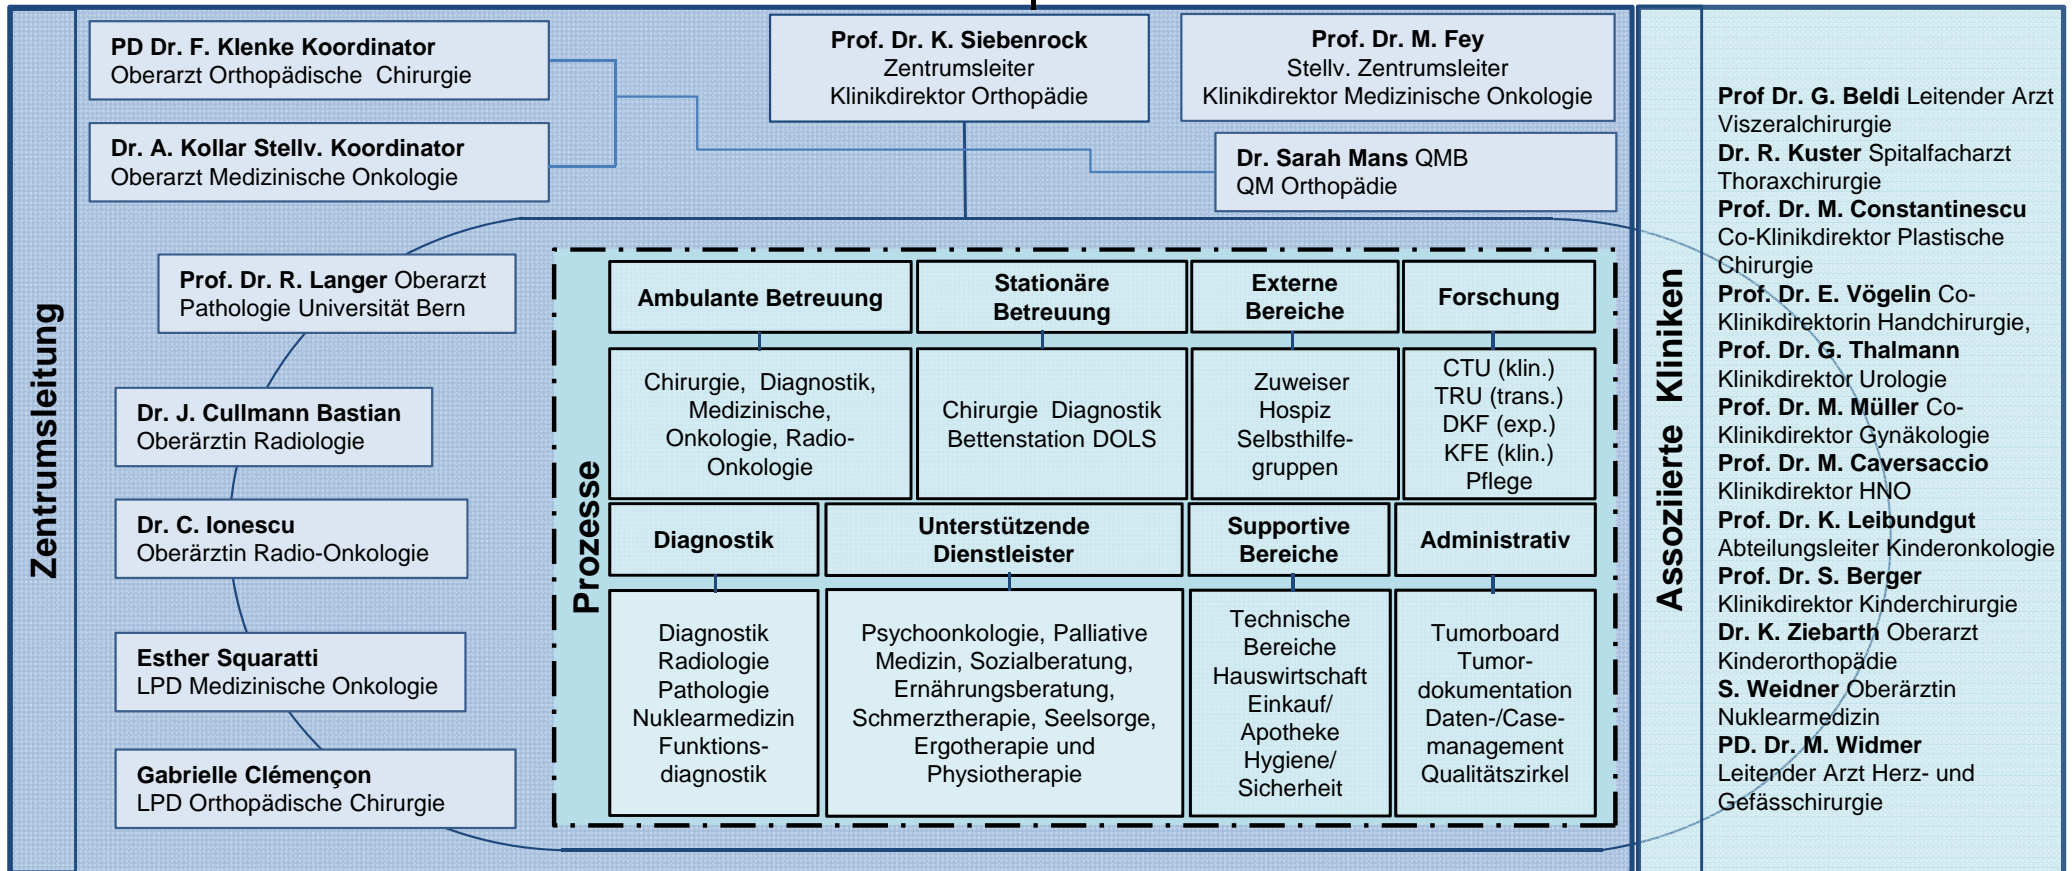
Zentrumsleitung

PD Dr. F. Klenke Koordinator
Oberarzt Orthopädische Chirurgie

Dr. A. Kollar Stellv. Koordinator
Oberarzt Medizinische Onkologie

Prof. Dr. K. Siebenrock
Zentrumsleiter
Klinikdirektor Orthopädie

Prof. Dr. M. Fey
Stellv. Zentrumsleiter
Klinikdirektor Medizinische Onkologie

Dr. Sarah Mans QMB
QM Orthopädie

Prof. Dr. R. Langer Oberarzt
Pathologie Universität Bern

Dr. J. Cullmann Bastian
Oberärztin Radiologie

Dr. C. Ionescu
Oberärztin Radio-Onkologie

Esther Squaratti
LPD Medizinische Onkologie

Gabrielle Clémençon
LPD Orthopädische Chirurgie

Prozesse

| Ambulante Betreuung | Stationäre Betreuung | Externe Bereiche | Forschung |
|---|---|---|---|
| Chirurgie, Diagnostik, Medizinische, Onkologie, Radio-Onkologie | Chirurgie Diagnostik Bettenstation DOLS | Zuweiser Hospiz Selbsthilfegruppen | CTU (klin.) TRU (trans.) DKF (exp.) KFE (klin.) Pflege |

| Diagnostik | Unterstützende Dienstleister | Supportive Bereiche | Administrativ |
|---|---|---|---|
| Diagnostik Radiologie Pathologie Nuklearmedizin Funktionsdiagnostik | Psychoonkologie, Palliative Medizin, Sozialberatung, Ernährungsberatung, Schmerztherapie, Seelsorge, Ergotherapie und Physiotherapie | Technische Bereiche Hauswirtschaft Einkauf/ Apotheke Hygiene/ Sicherheit | Tumorboard Tumordokumentation Daten-/Casemanagement Qualitätszirkel |

Assoziierte Kliniken

Prof Dr. G. Beldi Leitender Arzt Viszeralchirurgie
Dr. R. Kuster Spitalfacharzt Thoraxchirurgie
Prof. Dr. M. Constantinescu Co-Klinikdirektor Plastische Chirurgie
Prof. Dr. E. Vögelin Co-Klinikdirektorin Handchirurgie,
Prof. Dr. G. Thalmann Klinikdirektor Urologie
Prof. Dr. M. Müller Co-Klinikdirektor Gynäkologie
Prof. Dr. M. Caversaccio Klinikdirektor HNO
Prof. Dr. K. Leibundgut Abteilungsleiter Kinderonkologie
Prof. Dr. S. Berger Klinikdirektor Kinderchirurgie
Dr. K. Ziebarth Oberarzt Kinderorthopädie
S. Weidner Oberärztin Nuklearmedizin
PD. Dr. M. Widmer Leitender Arzt Herz- und Gefässchirurgie